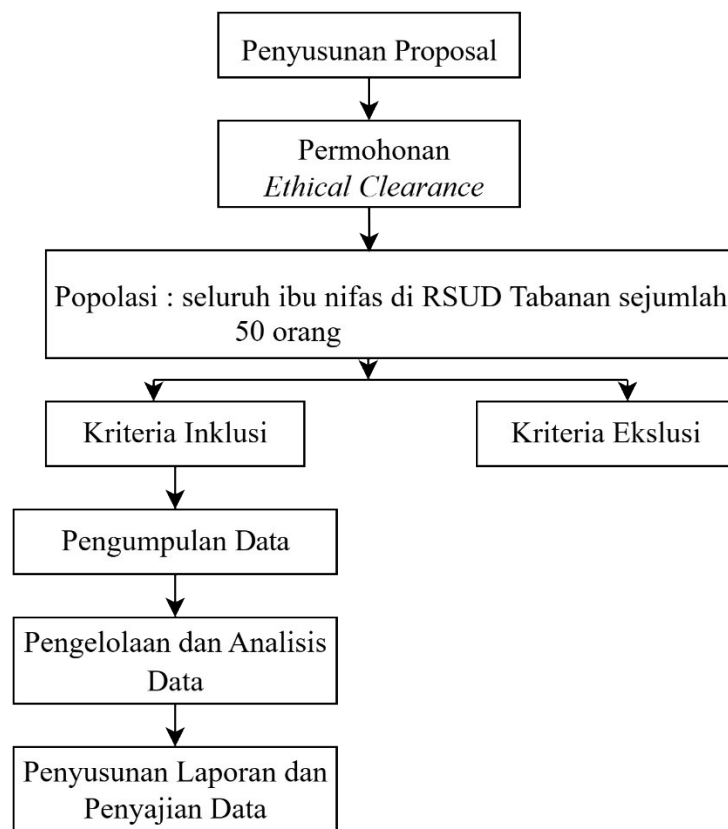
Penyusunan Proposal

Permohonan
Ethical Clearance

Popolasi : seluruh ibu nifas di RSUD Tabanan sejumlah 50 orang

Kriteria Inklusi

Kriteria Ekslusi

Pengumpulan Data

Pengelolaan dan Analisis Data

Penyusunan Laporan dan Penyajian Data